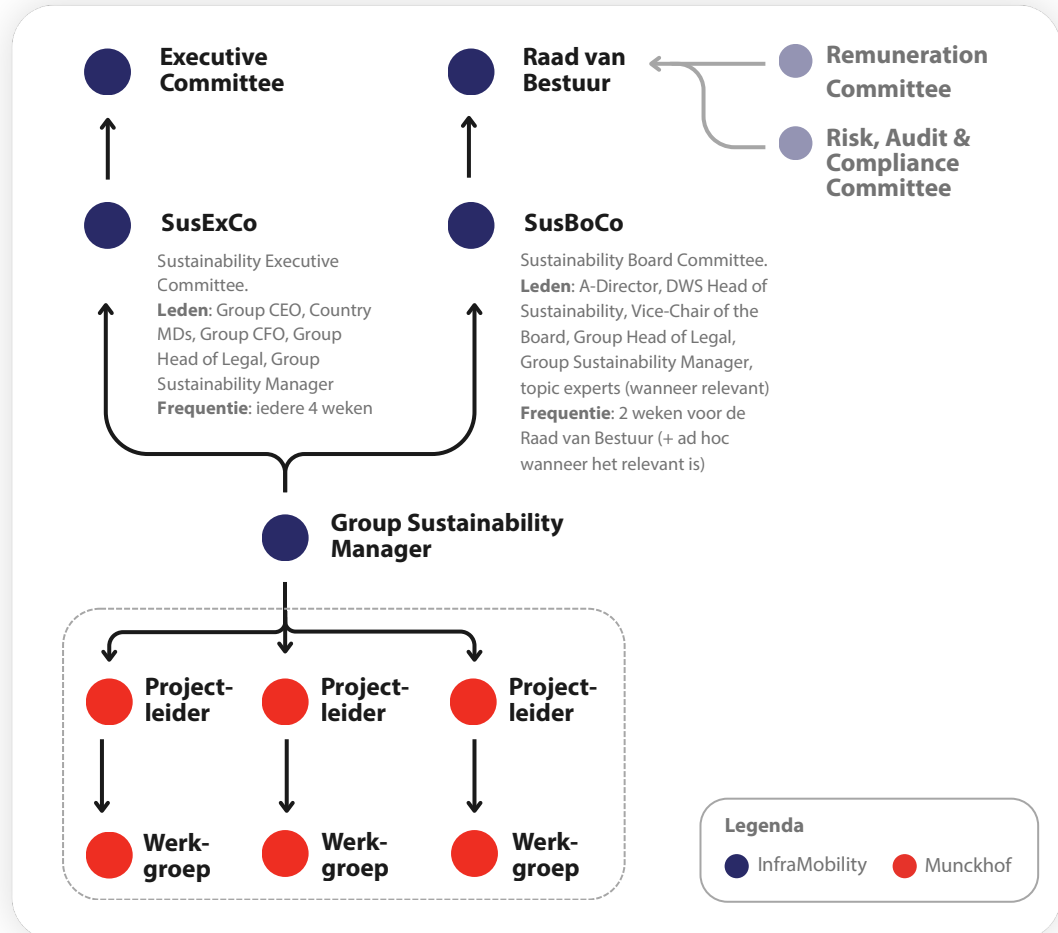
Executive Committee

Raad van Bestuur

Remuneration Committee

Risk, Audit & Compliance Committee

SusExCo

Sustainability Executive Committee.
**Leden**: Group CEO, Country MDs, Group CFO, Group Head of Legal, Group Sustainability Manager
**Frequentie**: iedere 4 weken

SusBoCo

Sustainability Board Committee.
**Leden**: A-Director, DWS Head of Sustainability, Vice-Chair of the Board, Group Head of Legal, Group Sustainability Manager, topic experts (wanneer relevant)
**Frequentie**: 2 weken voor de Raad van Bestuur (+ ad hoc wanneer het relevant is)

Group Sustainability Manager

Projectleider

Projectleider

Projectleider

Werkgroep

Werkgroep

Werkgroep

Legenda
InfraMobility
Munckhof